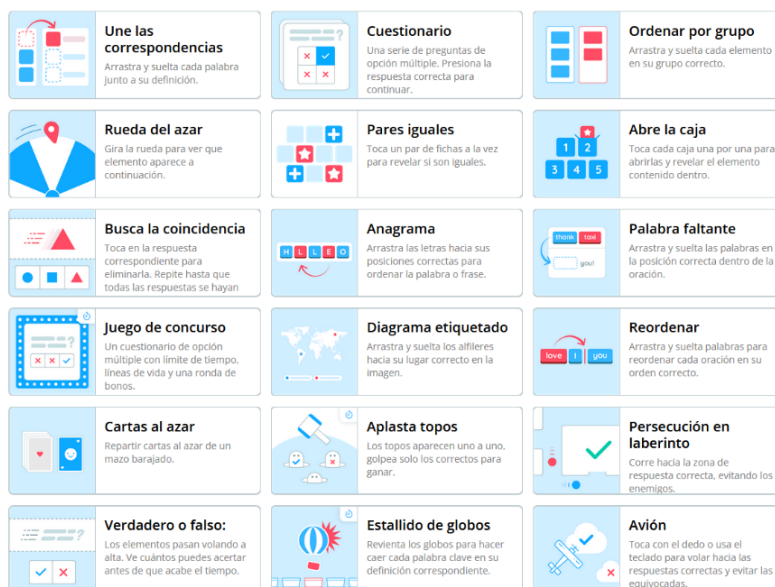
Une las correspondencias
Arrastra y suelta cada palabra junto a su definición.

Cuestionario
Una serie de preguntas de opción múltiple. Presiona la respuesta correcta para continuar.

Ordenar por grupo
Arrastra y suelta cada elemento en su grupo correcto.

Rueda del azar
Gira la rueda para ver que elemento aparece a continuación.

Pares iguales
Toca un par de fichas a la vez para revelar si son iguales.

Abre la caja
Toca cada caja una por una para abrirlas y revelar el elemento contenido dentro.

1 2 3 4 5

Busca la coincidencia
Toca en la respuesta correspondiente para eliminarla. Repite hasta que todas las respuestas se hayan

Anagrama
H L L E O
Arrastra las letras hacia sus posiciones correctas para ordenar la palabra o frase.

Palabra faltante
thank too! you!
Arrastra y suelta las palabras en la posición correcta dentro de la oración.

Juego de concurso
Un cuestionario de opción múltiple con límite de tiempo, líneas de vida y una ronda de bonos.

Diagrama etiquetado
Arrastra y suelta los alfileres hacia su lugar correcto en la imagen.

Reordenar
love I you
Arrastra y suelta palabras para reordenar cada oración en su orden correcto.

Cartas al azar
Repartir cartas al azar de un mazo barajado.

Aplasta topos
Los topos aparecen uno a uno, golpea solo los correctos para ganar.

Persecución en laberinto
Corre hacia la zona de respuesta correcta, evitando los enemigos.

Verdadero o falso:
Los elementos pasan volando a alta. Ve cuántos puedes acertar antes de que acabe el tiempo.

Estallido de globos
Revienta los globos para hacer caer cada palabra clave en su definición correspondiente.

Avión
Toca con el dedo o usa el teclado para volar hacia las respuestas correctas y evitar las equivocadas.